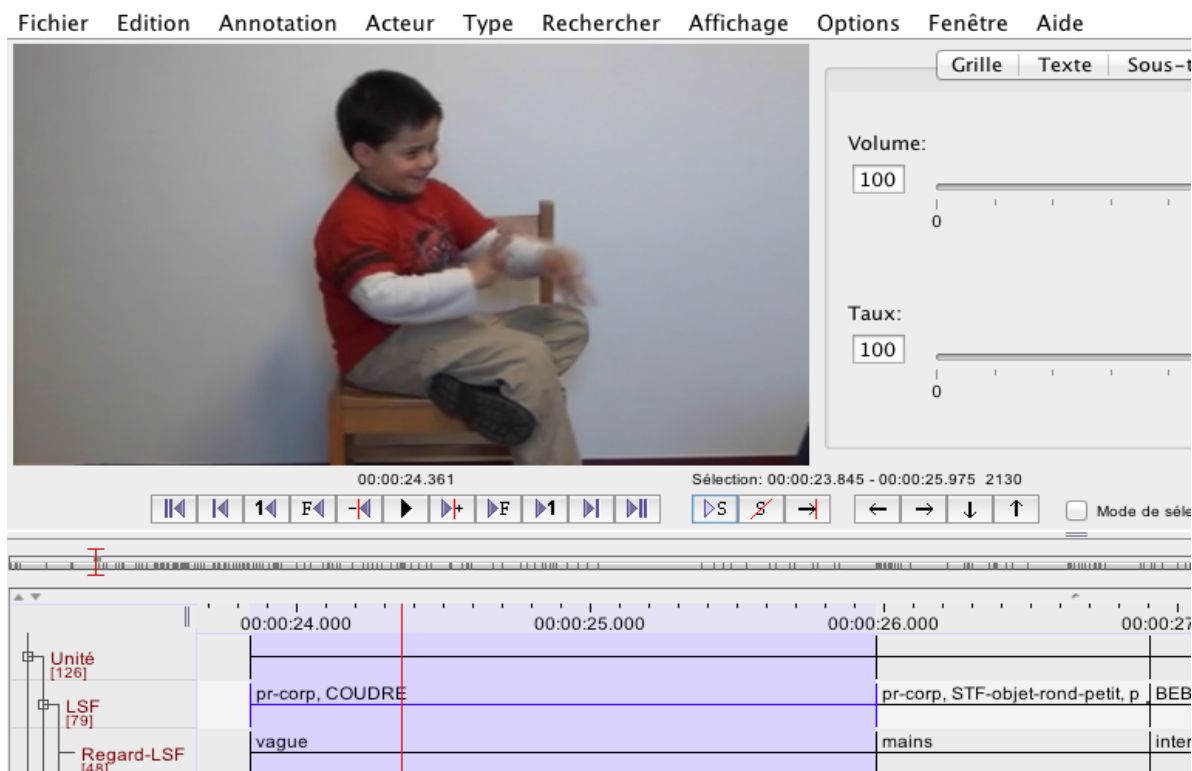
Fichier Edition Annotation Acteur Type Rechercher Affichage Options Fenêtre Aide

Grille | Texte | Sous-t

Volume:
100
0

Taux:
100
0

00:00:24.361
Sélection: 00:00:23.845 - 00:00:25.975 2130

F S

Mode de sél

00:00:24.000 00:00:25.000 00:00:26.000 00:00:27

Unité
[126]
LSF
[79]
Regard-LSF
[48]

pr-corp, COUDRE
pr-corp, STF-objet-rond-petit, p
BEB
vague
mains
inter